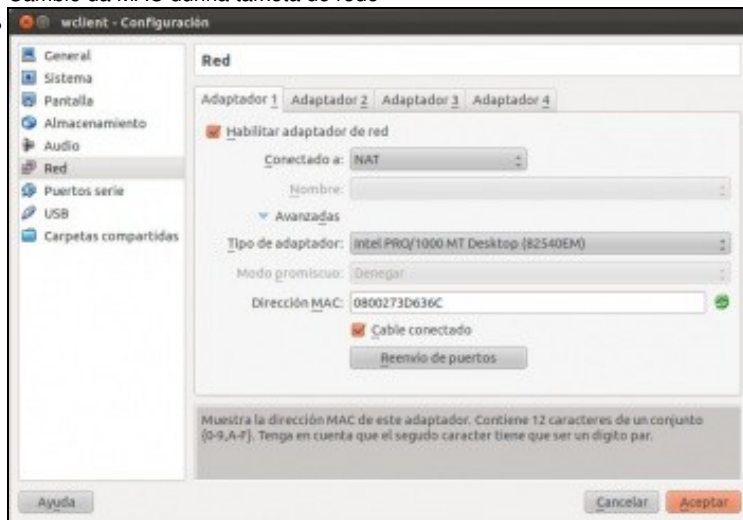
Cambio da MAC dunha tarxeta de rede

wclient - Configuración

General
Sistema
Pantalla
Almacenamiento
Audio
Red
Puertos serie
USB
Carpetas compartidas

Red

Adaptador 1 | Adaptador 2 | Adaptador 3 | Adaptador 4

Habilitar adaptador de red

Conectado a: NAT

Nombre:

Avanzadas

Tipo de adaptador: Intel PRO/1000 MT Desktop (82540EM)

Modo promiscuo: Denegar

Dirección MAC: 0800273D636C

Cable conectado

Reenvío de puertos

Muestra la dirección MAC de este adaptador. Contiene 12 caracteres de un conjunto (0-9,A-F). Tenga en cuenta que el segudo caracter tiene que ser un digito par.

Ayuda

Cancelar

Aceptar